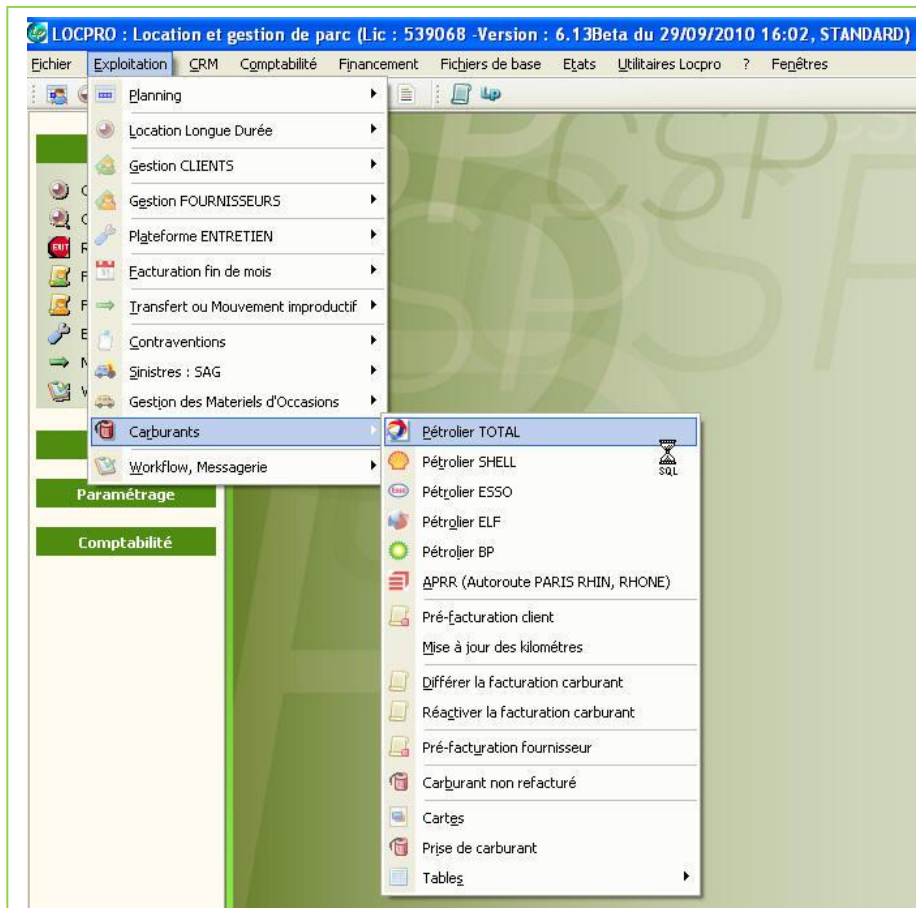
LOCPRO : Location et gestion de parc (Lic : 539068 -Version : 6.13Beta du 29/09/2010 16:02, STANDARD)

Fichier Exploitation CRM Comptabilité Financement Fichiers de base Etats Utilitaires Locpro ? Fenêtres

Planning
Location Longue Durée
Gestion CLIENTS
Gestion FOURNISSEURS
Plateforme ENTRETIEN
Facturation fin de mois
Transfert ou Mouvement improductif
Contraventions
Sinistres : SAG
Gestion des Materiels d'Occasions
Carburants
Workflow, Messagerie

Paramétrage
Comptabilité

Pétrolier TOTAL
Pétrolier SHELL
Pétrolier ESSO
Pétrolier ELF
Pétrolier BP
APRR (Autoroute PARIS RHIN, RHONE)
Pré-facturation client
Mise à jour des kilométres
Différer la facturation carburant
Réactiver la facturation carburant
Pré-facturation fournisseur
Carburant non refacturé
Cartes
Prise de carburant
Tables

SQL